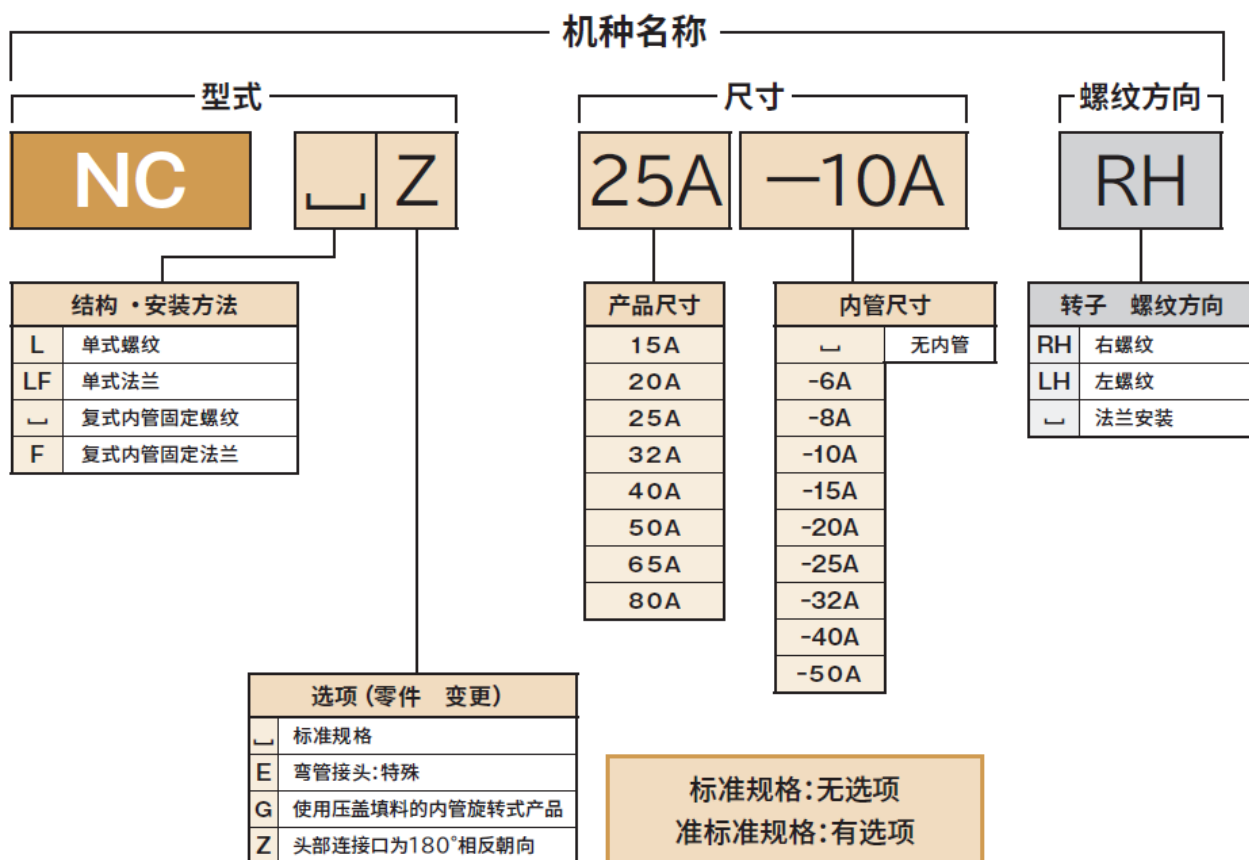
机种名称

型式

NC ␣ Z

尺寸

25A —10A

螺纹方向

RH

| 结构 ·安装方法 | |
|---|---|
| L | 单式螺纹 |
| LF | 单式法兰 |
| ␣ | 复式内管固定螺纹 |
| F | 复式内管固定法兰 |

| 产品尺寸 |
|---|
| 15A |
| 20A |
| 25A |
| 32A |
| 40A |
| 50A |
| 65A |
| 80A |

| 内管尺寸 | |
|---|---|
| ␣ | 无内管 |
| -6A | |
| -8A | |
| -10A | |
| -15A | |
| -20A | |
| -25A | |
| -32A | |
| -40A | |
| -50A | |

| 转子 螺纹方向 | |
|---|---|
| RH | 右螺纹 |
| LH | 左螺纹 |
| ␣ | 法兰安装 |

| 选项（零件 变更） | |
|---|---|
| ␣ | 标准规格 |
| E | 弯管接头:特殊 |
| G | 使用压盖填料的内管旋转式产品 |
| Z | 头部连接口为180°相反朝向 |

标准规格:无选项
准标准规格:有选项